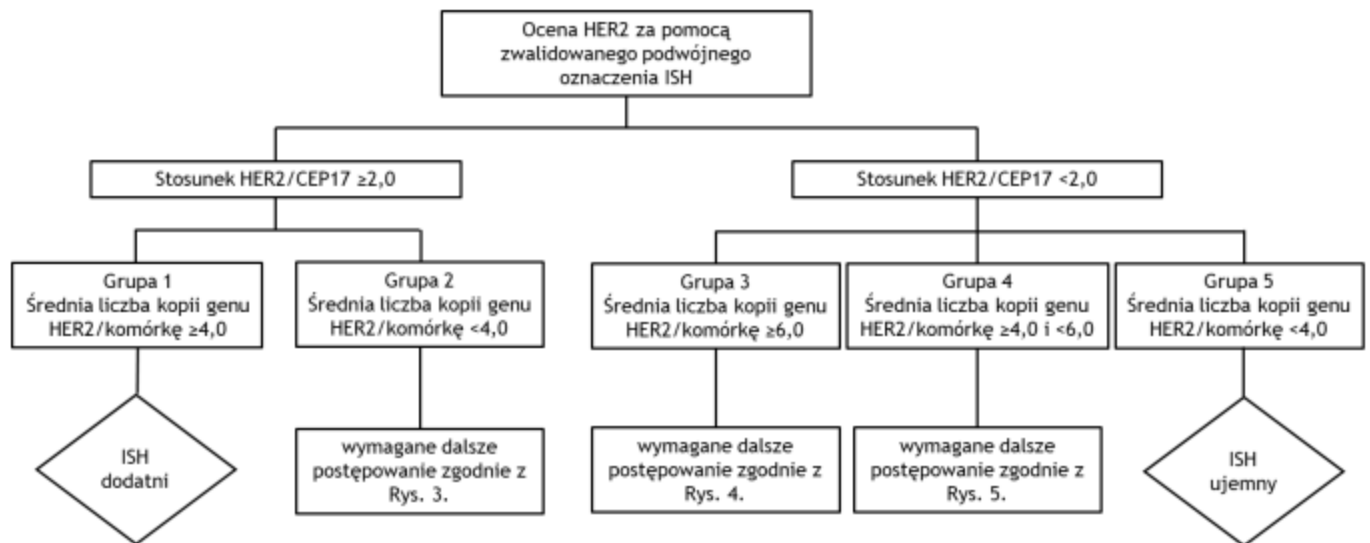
Ocena HER2 za pomocą zwalidowanego podwójnego oznaczenia ISH

Stosunek HER2/CEP17 ≥2,0

Stosunek HER2/CEP17 <2,0

Grupa 1
Średnia liczba kopii genu HER2/komórkę ≥4,0

Grupa 2
Średnia liczba kopii genu HER2/komórkę <4,0

Grupa 3
Średnia liczba kopii genu HER2/komórkę ≥6,0

Grupa 4
Średnia liczba kopii genu HER2/komórkę ≥4,0 i <6,0

Grupa 5
Średnia liczba kopii genu HER2/komórkę <4,0

ISH dodatni

wymagane dalsze postępowanie zgodnie z Rys. 3.

wymagane dalsze postępowanie zgodnie z Rys. 4.

wymagane dalsze postępowanie zgodnie z Rys. 5.

ISH ujemny